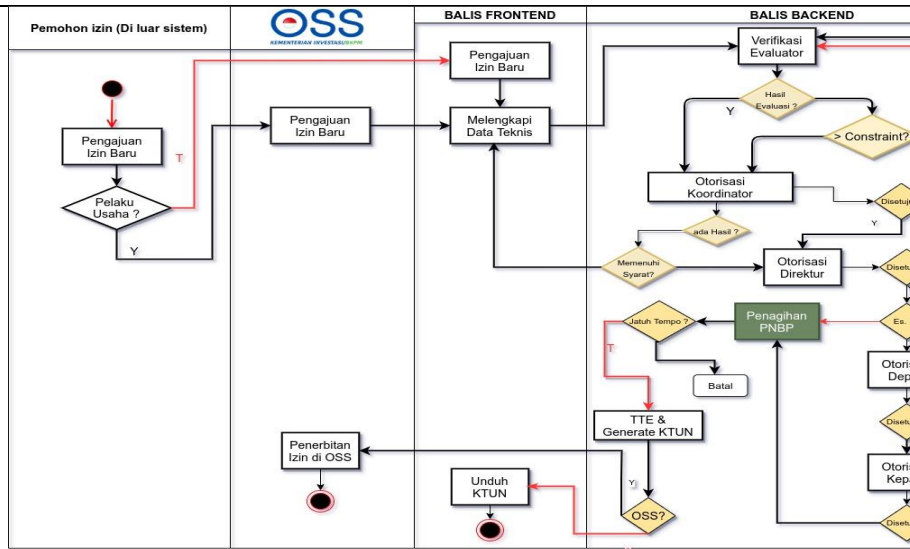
Pemohon izin (Di luar sistem)

OSS
KEMENTERIAN INVESTASI/BKPM

BALIS FRONTEND

BALIS BACKEND

Pengajuan Izin Baru

Pelaku Usaha ?

T

Y

Pengajuan Izin Baru

Pengajuan Izin Baru

Melengkapi Data Teknis

Verifikasi Evaluator

Hasil Evaluasi ?

Y

> Constraint?

Otorisasi Koordinator

Disetuju

Y

ada Hasil ?

Memenuhi Syarat?

Otorisasi Direktur

Disetu

Penagihan PNBP

Es.

Jatuh Tempo ?

T

Batal

Otoris Dep

Disetu

TTE & Generate KTUN

Otoris Kepa

Penerbitan Izin di OSS

Unduh KTUN

Y

OSS?

Disetu